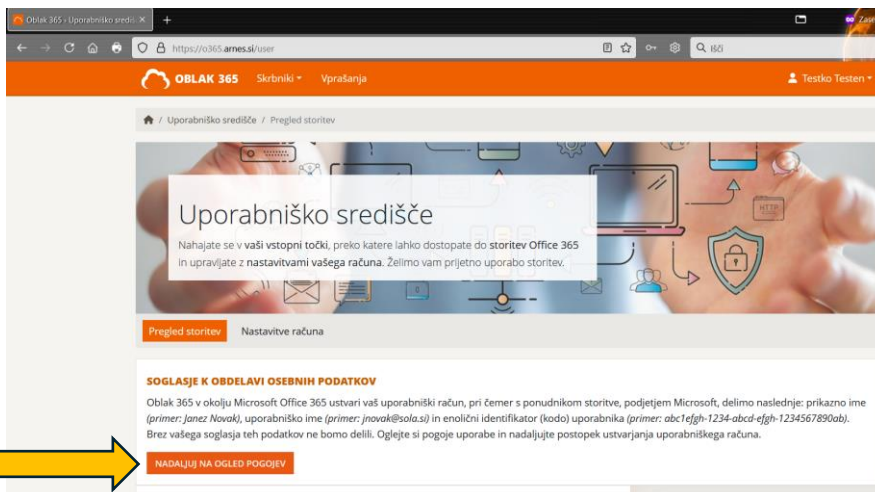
Oblak 365 › Uporabniško središ ×

https://o365.arnes.si/user

Išči

Zase

OBLAK 365 Skrbniki ▾ Vprašanja

Testko Testen ▾

/ Uporabniško središče / Pregled storitev

HTTP

Uporabniško središče

Nahajate se v vaši vstopni točki, preko katere lahko dostopate do storitev Office 365 in upravljate z nastavitvami vašega računa. Želimo vam prijetno uporabo storitev.

Pregled storitev Nastavitve računa

SOGLASJE K OBDELAVI OSEBNIH PODATKOV

Oblak 365 v okolju Microsoft Office 365 ustvari vaš uporabniški račun, pri čemer s ponudnikom storitve, podjetjem Microsoft, delimo naslednje: prikazno ime (primer: Janez Novak), uporabniško ime (primer: jnovak@sola.si) in enolični identifikator (kodo) uporabnika (primer: abc1efgh-1234-abcd-efgh-1234567890ab). Brez vašega soglasja teh podatkov ne bomo delili. Oglejte si pogoje uporabe in nadaljujte postopek ustvarjanja uporabniškega računa.

NADALJUJ NA OGLED POGOJEV